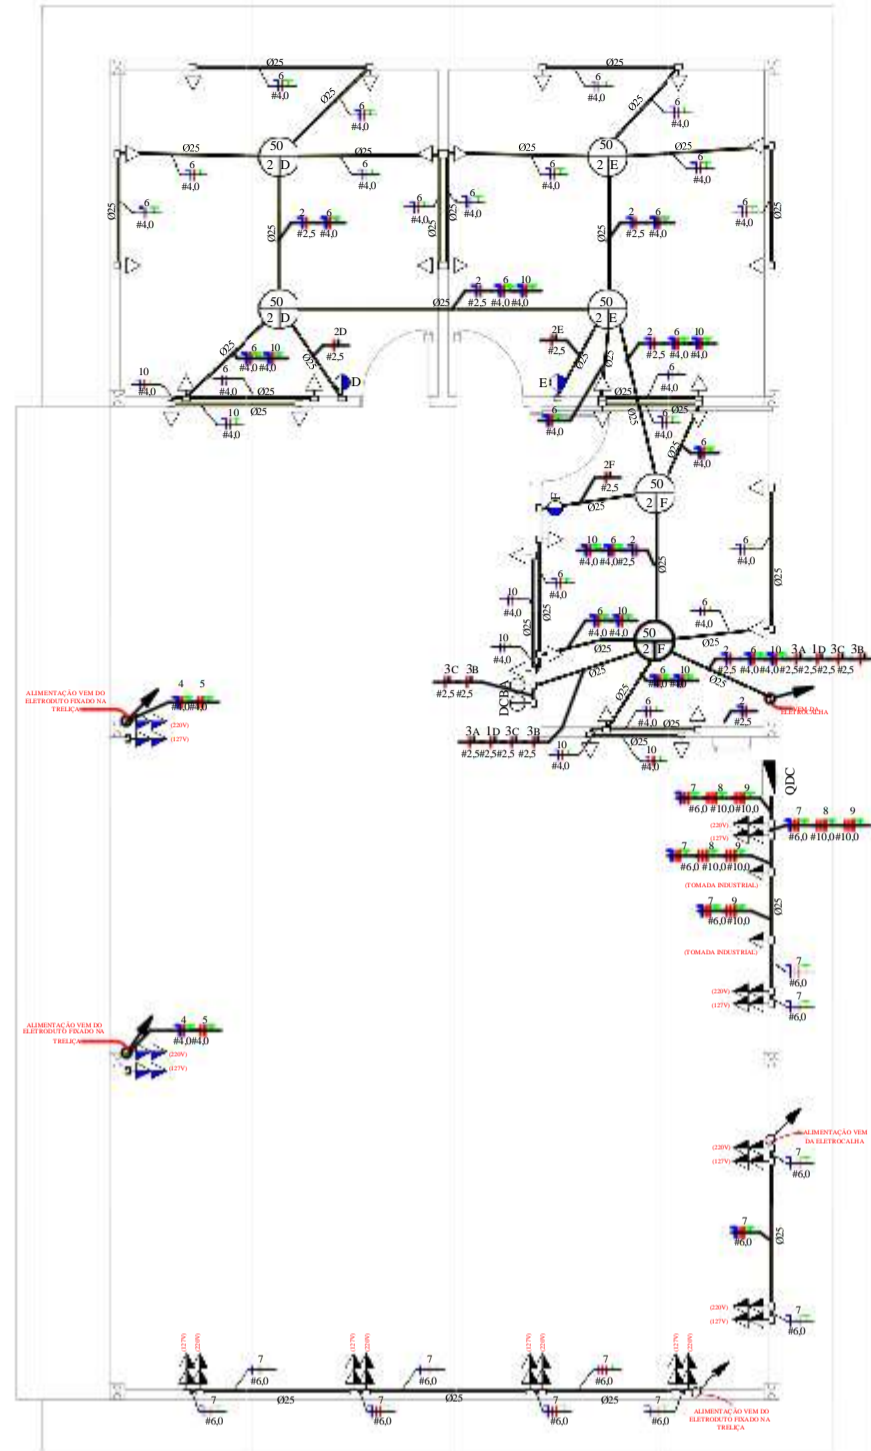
Ø25
6
#4,0
Ø25
6
#4,0
50
2 D
Ø25
6
#4,0
Ø25
6
#4,0
Ø25
6
#4,0
Ø25
2 6
#2,5 #4,0
6
#4,0
Ø25
50
2 D
Ø25
2 6 10
#2,5 #4,0 #4,0
Ø25
6 10
#4,0 #4,0
2D
#2,5
Ø25
D
10
#4,0
6
#4,0
Ø25
Ø25
10
#4,0

Ø25
6
#4,0
Ø25
6
#4,0
50
2 E
Ø25
6
#4,0
Ø25
6
#4,0
Ø25
6
#4,0
Ø25
2 6
#2,5 #4,0
6
#4,0
Ø25
50
2 E
2E
#2,5
Ø25
2 6 10
#2,5 #4,0 #4,0
E
Ø25
6
#4,0
Ø25
6
#4,0
Ø25
6
#4,0
Ø25
Ø25
6
#4,0
6
#4,0
2F
#2,5
F
Ø25
50
2 F
10 6 2
#4,0 #4,0 #2,5
Ø25
6
#4,0
Ø25
6
#4,0
10
#4,0
Ø25
6 10
#4,0 #4,0
6
#4,0
10
#4,0
50
2 F
Ø25
2 6 10 3A 1D 3C 3B
#2,5 #4,0 #4,0 #2,5 #2,5 #2,5
3C 3B
#2,5 #2,5
Ø25
DCB
6 10
#4,0 #4,0
Ø25
Ø25
2
#2,5
ALIMENTAÇÃO VEM DA ELETROCALHA
Ø25
6
#4,0
Ø25
3A 1D 3C 3B
#2,5 #2,5 #2,5 #2,5
10
#4,0
Ø25
10
#4,0

ALIMENTAÇÃO VEM DO ELETRODUTO FIXADO NA TRELIÇA
4 5
#4,0 #4,0
(220V)
(127V)

QDC
7 8 9
#6,0 #10,0 #10,0
(220V)
(127V)
7 8 9
#6,0 #10,0 #10,0
7 8 9
#6,0 #10,0 #10,0
(TOMADA INDUSTRIAL)
7 9
#6,0 #10,0
Ø25
(TOMADA INDUSTRIAL)
7
#6,0
(220V)
(127V)
7
#6,0

ALIMENTAÇÃO VEM DO ELETRODUTO FIXADO NA TRELIÇA
4 5
#4,0 #4,0
(220V)
(127V)

ALIMENTAÇÃO VEM DA ELETROCALHA
(220V)
(127V)
7
#6,0
7
#6,0
Ø25
(220V)
(127V)
7
#6,0

(127V) (220V)
7
#6,0
7
#6,0
Ø25
(127V) (220V)
7
#6,0
7
#6,0
Ø25
(127V) (220V)
7
#6,0
7
#6,0
Ø25
(127V) (220V)
7
#6,0
ALIMENTAÇÃO VEM DO ELETRODUTO FIXADO NA TRELIÇA